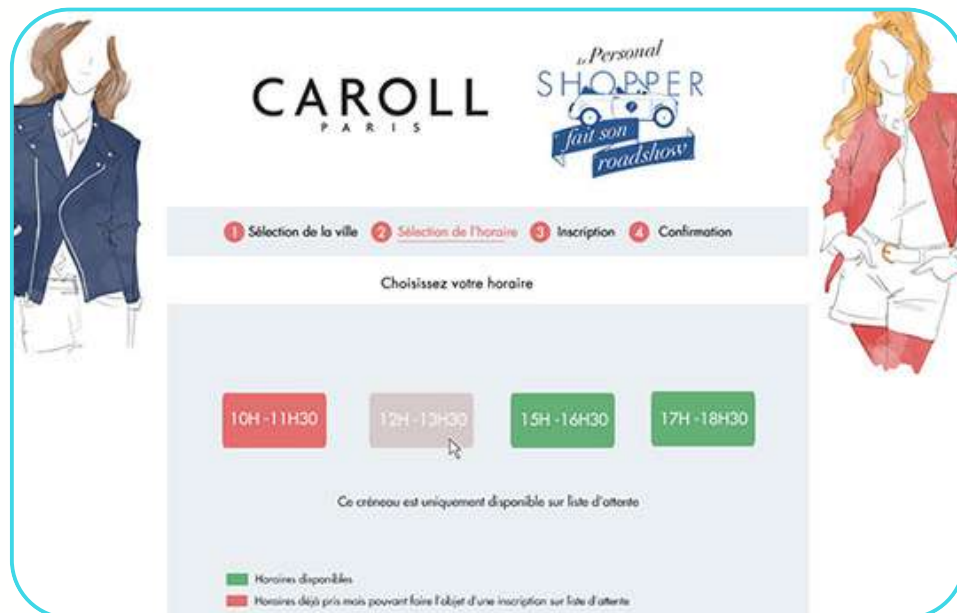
CAROLL
PARIS

Le Personal
SHOPPER
fait son roadshow

1 Sélection de la ville 2 Sélection de l'horaire 3 Inscription 4 Confirmation

Choisissez votre horaire

10H -11H30

12H -13H30

15H -16H30

17H -18H30

Ce créneau est uniquement disponible sur liste d'attente

Horaires disponibles

Horaires déjà pris mais pouvant faire l'objet d'une inscription sur liste d'attente